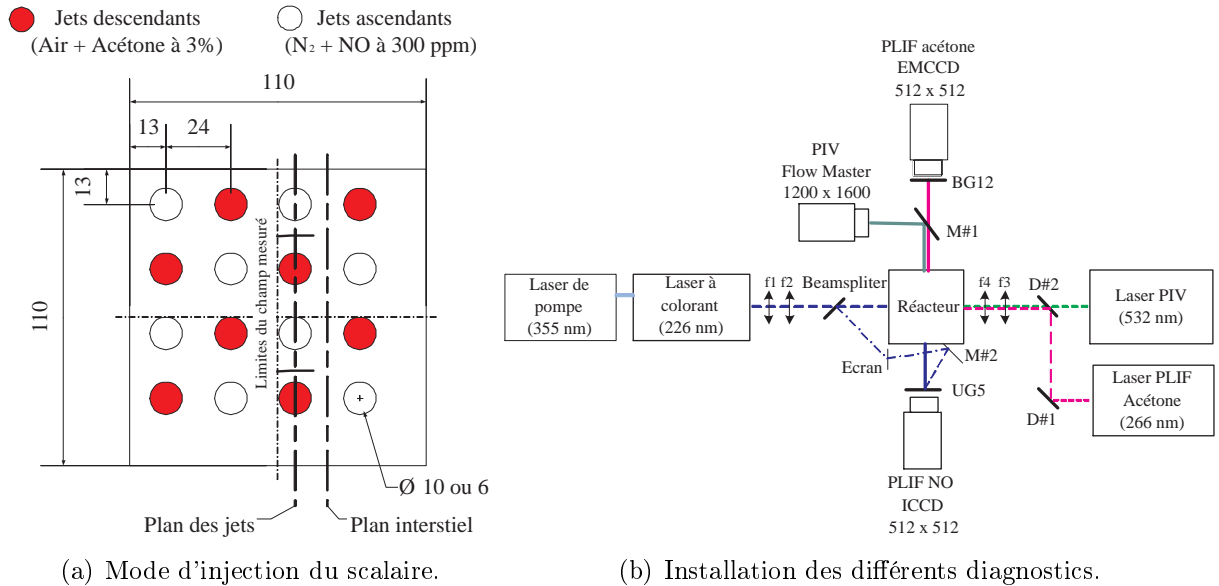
Jets descendants (Air + Acétone à 3%)

Jets ascendants ($N_2$ + NO à 300 ppm)

110

13

24

13

110

Limites du champ mesuré

Ø 10 ou 6

Plan des jets

Plan interstiel

(a) Mode d'injection du scalaire.

PLIF acétone EMCCD 512 x 512

PIV Flow Master 1200 x 1600

BG12

M#1

Laser de pompe (355 nm)

Laser à colorant (226 nm)

f1 f2

Beamspliter

Réacteur

f4 f3

D#2

Laser PIV (532 nm)

M#2

Ecran

UG5

Laser PLIF Acétone (266 nm)

D#1

PLIF NO ICCD 512 x 512

(b) Installation des différents diagnostics.